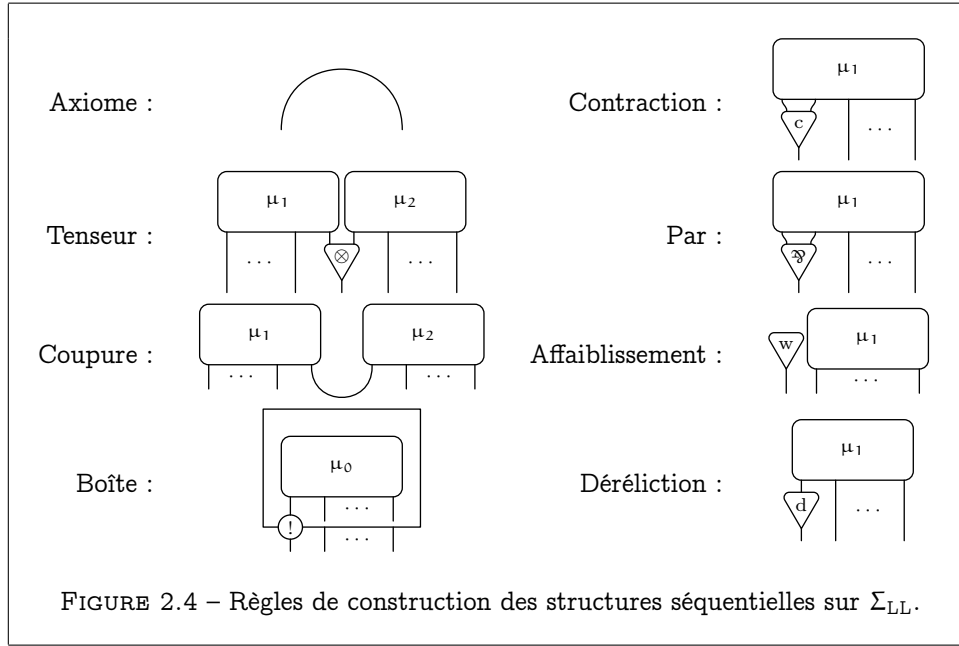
Axiome :

Contraction :

$\mu_1$

c

. . .

Tenseur :

$\mu_1$

$\mu_2$

. . .

$\otimes$

. . .

Par :

$\mu_1$

$\parr$

. . .

Coupure :

$\mu_1$

$\mu_2$

. . .

. . .

Affaiblissement :

w

$\mu_1$

. . .

Boîte :

$\mu_0$

. . .

!

. . .

Déréliction :

$\mu_1$

d

. . .

FIGURE 2.4 – Règles de construction des structures séquentielles sur $\Sigma_{LL}$.